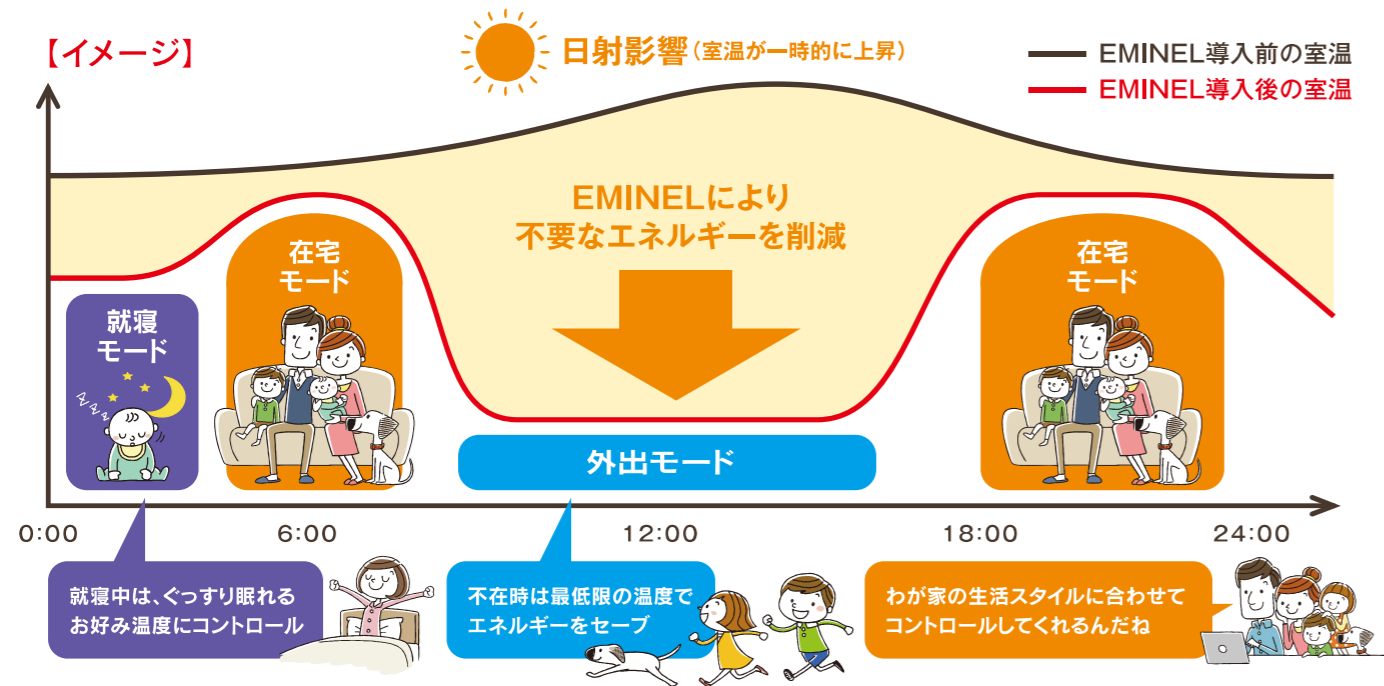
【イメージ】

日射影響（室温が一時的に上昇）

EMINEL導入前の室温
EMINEL導入後の室温

EMINELにより
不要なエネルギーを削減

就寝
モード

在宅
モード

外出モード

在宅
モード

0:00 6:00 12:00 18:00 24:00

就寝中は、ぐっすり眠れる
お好み温度にコントロール

不在時は最低限の温度で
エネルギーをセーブ

わが家の生活スタイルに合わせて
コントロールしてくれるんだね